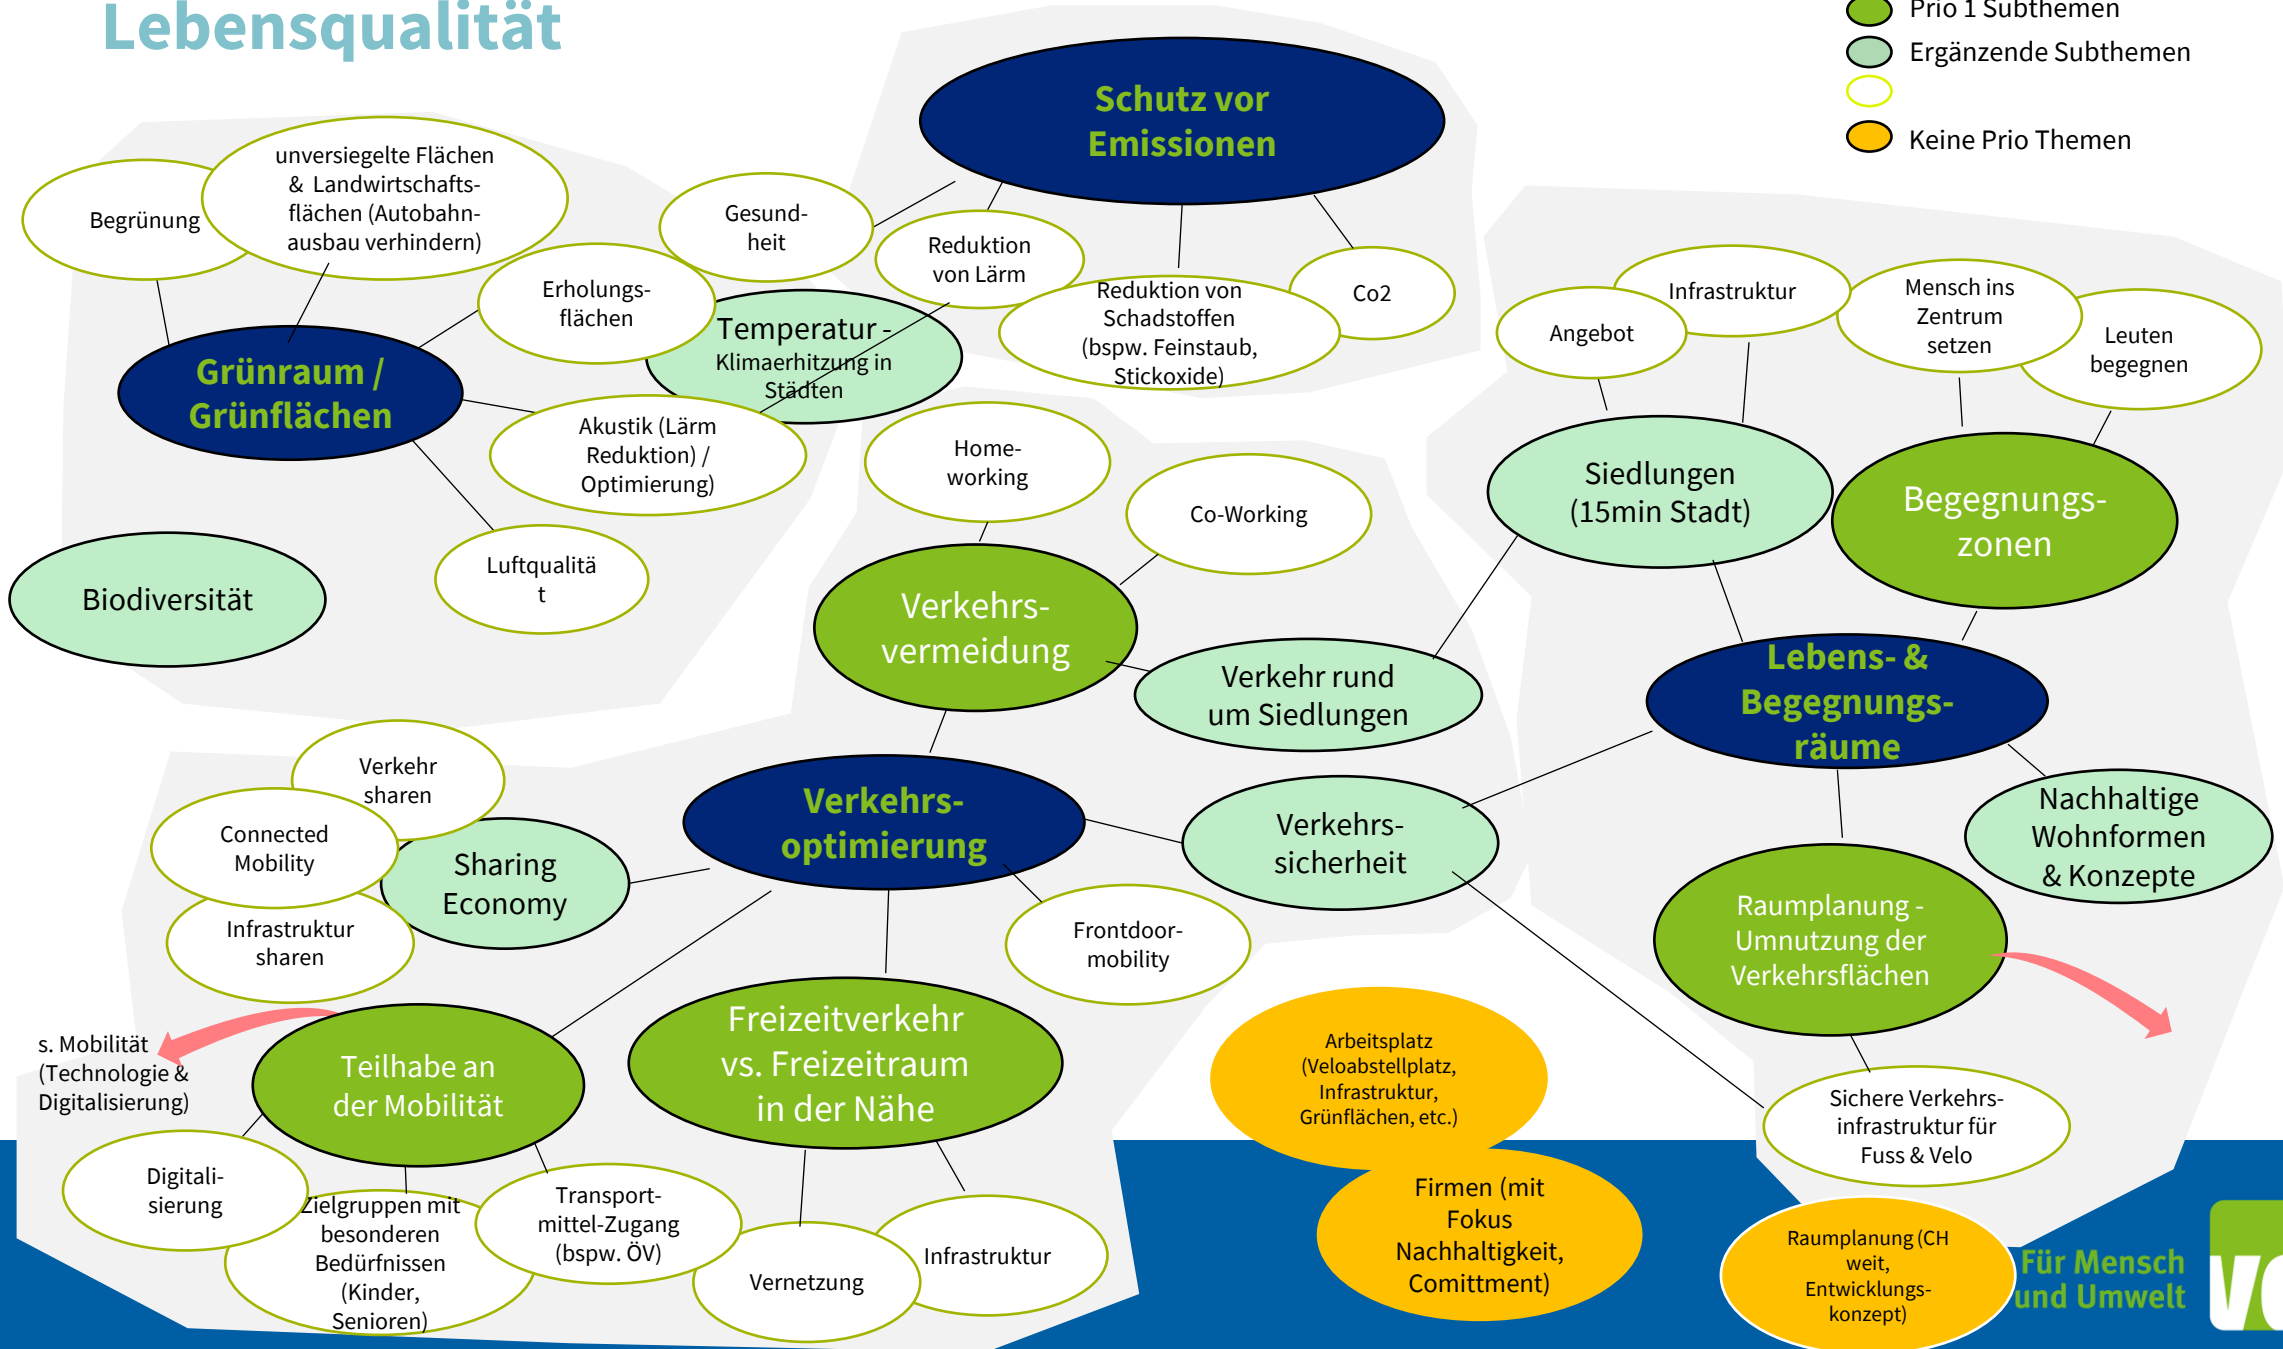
Lebensqualität

Prio 1 Subthemen
Ergänzende Subthemen
Keine Prio Themen

Schutz vor Emissionen

Gesundheit
Reduktion von Lärm
Reduktion von Schadstoffen (bspw. Feinstaub, Stickoxide)
Co2
Temperatur - Klimaerhitzung in Städten

Begrünung
unversiegelte Flächen & Landwirtschaftsflächen (Autobahnausbau verhindern)
Erholungsflächen
Grünraum / Grünflächen
Akustik (Lärm Reduktion) / Optimierung)
Luftqualität
Biodiversität

Home-working
Co-Working
Verkehrsvermeidung
Verkehr rund um Siedlungen

Infrastruktur
Angebot
Mensch ins Zentrum setzen
Leuten begegnen
Siedlungen (15min Stadt)
Begegnungszonen
Lebens- & Begegnungsräume
Nachhaltige Wohnformen & Konzepte
Raumplanung - Umnutzung der Verkehrsflächen
Sichere Verkehrsinfrastruktur für Fuss & Velo

Verkehr sharen
Connected Mobility
Sharing Economy
Infrastruktur sharen
Verkehrsoptimierung
Verkehrssicherheit
Frontdoor-mobility

s. Mobilität (Technologie & Digitalisierung)
Teilhabe an der Mobilität
Freizeitverkehr vs. Freizeitraum in der Nähe
Digitalisierung
Zielgruppen mit besonderen Bedürfnissen (Kinder, Senioren)
Transportmittel-Zugang (bspw. ÖV)
Vernetzung
Infrastruktur

Arbeitsplatz (Veloabstellplatz, Infrastruktur, Grünflächen, etc.)
Firmen (mit Fokus Nachhaltigkeit, Comittment)
Raumplanung (CH weit, Entwicklungskonzept)

Für Mensch und Umwelt